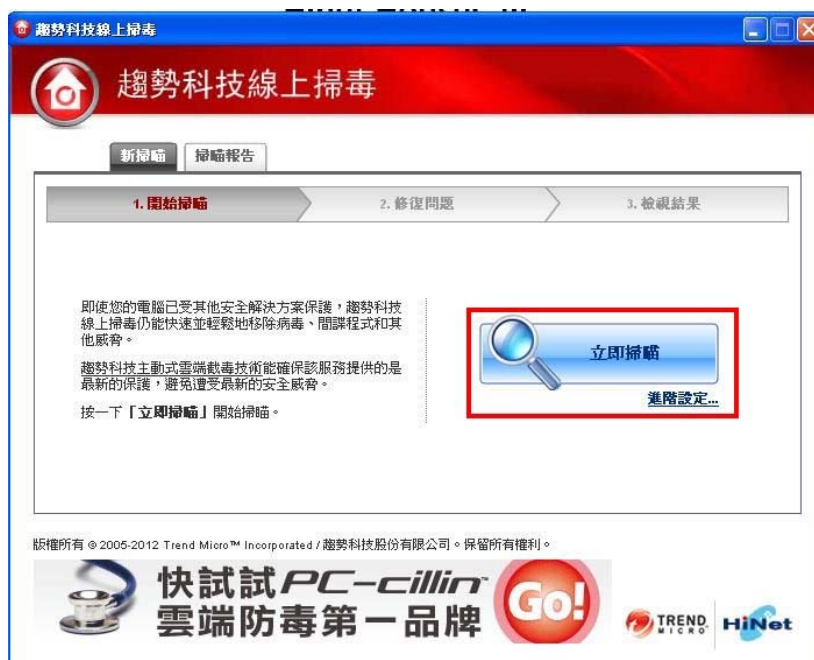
趨勢科技線上掃毒

趨勢科技線上掃毒

新掃瞄 掃瞄報告

1. 開始掃瞄 2. 修復問題 3. 檢視結果

即使您的電腦已受其他安全解決方案保護，趨勢科技線上掃毒仍能快速並輕鬆地移除病毒、間諜程式和其他威脅。

趨勢科技主動式雲端截毒技術能確保該服務提供的是最新的保護，避免遭受最新的安全威脅。

按一下「立即掃瞄」開始掃瞄。

立即掃瞄

進階設定...

版權所有 © 2005-2012 Trend Micro™ Incorporated / 趨勢科技股份有限公司。保留所有權利。

快試試 PC-cillin 雲端防毒第一品牌 Go!

TREND MICRO HiNet